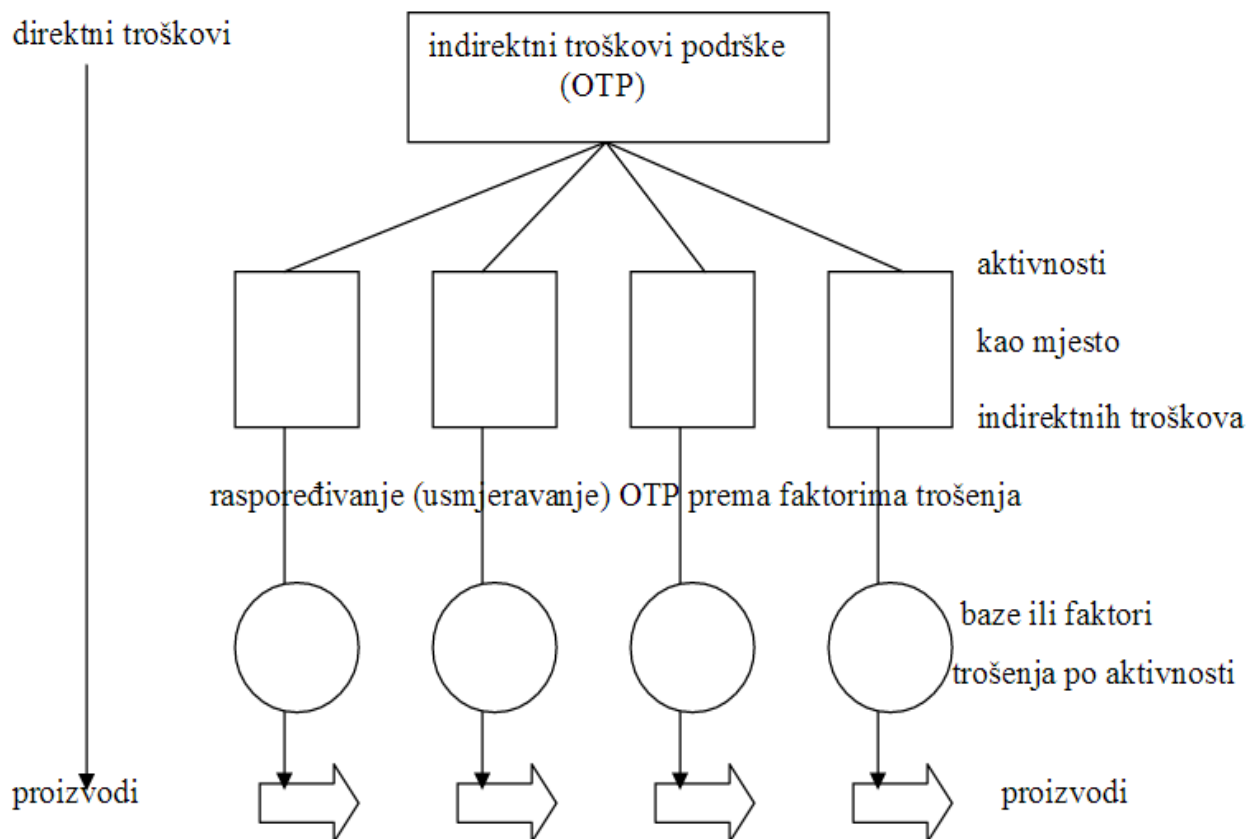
direktni troškovi

indirektni troškovi podrške (OTP)

aktivnosti

kao mjesto

indirektnih troškova

raspoređivanje (usmjeravanje) OTP prema faktorima trošenja

baze ili faktori

trošenja po aktivnosti

proizvodi

proizvodi